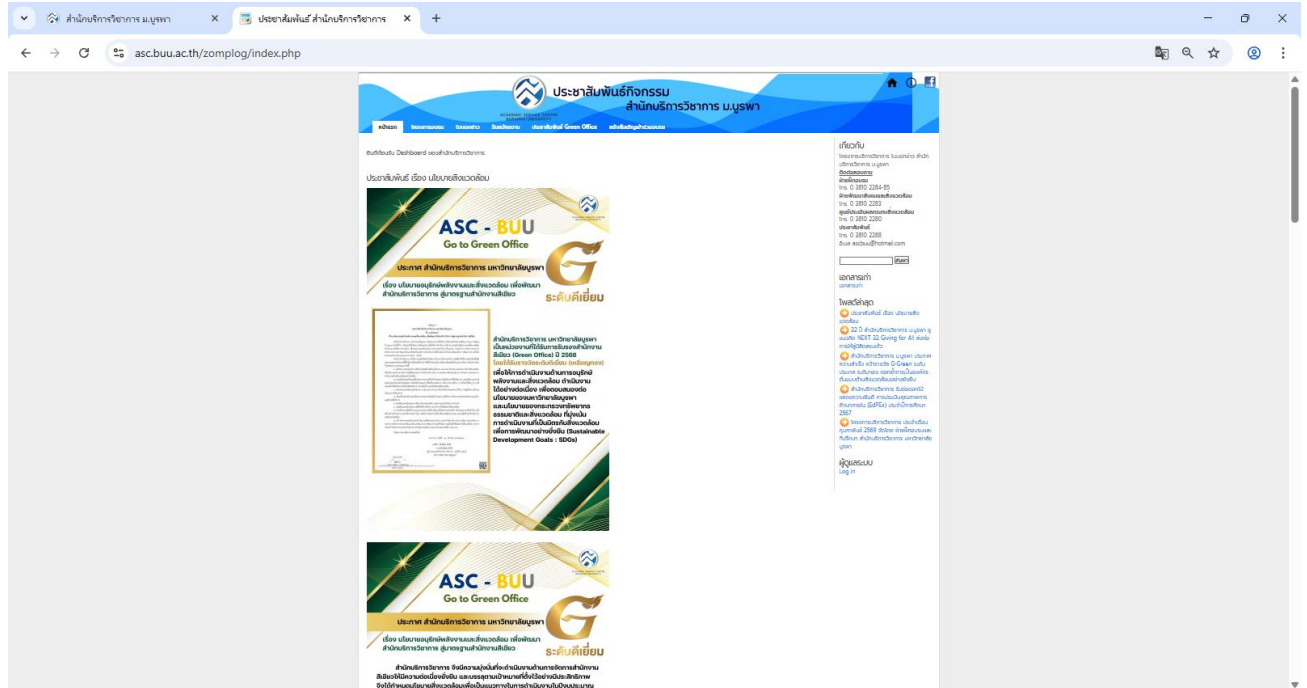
สำนักบริการวิชาการ ม.บูรพา
ประชาสัมพันธ์ สำนักบริการวิชาการ
asc.buu.ac.th/zomplog/index.php

ประชาสัมพันธ์กิจกรรม
สำนักบริการวิชาการ ม.บูรพา

หน้าแรก | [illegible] | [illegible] | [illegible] | ประชาสัมพันธ์ Green Office | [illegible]

ยินดีต้อนรับ Dashboard ของสำนักบริการวิชาการ

ประชาสัมพันธ์ เรื่อง นโยบายสิ่งแวดล้อม

ASC - BUU
Go to Green Office
ประกาศ สำนักบริการวิชาการ มหาวิทยาลัยบูรพา
เรื่อง นโยบายอนุรักษ์พลังงานและสิ่งแวดล้อม เพื่อพัฒนาสำนักบริการวิชาการ สู่มาตรฐานสำนักงานสีเขียว
ระดับดีเยี่ยม

สำนักบริการวิชาการ มหาวิทยาลัยบูรพา เป็นหน่วยงานที่ได้รับการรับรองสำนักงานสีเขียว (Green Office) ปี 2566 โดยได้รับรางวัลระดับดีเยี่ยม (เหรียญทอง) เพื่อให้การดำเนินงานด้านการอนุรักษ์พลังงานและสิ่งแวดล้อม ดำเนินงานได้อย่างต่อเนื่อง เพื่อตอบสนองต่อนโยบายของมหาวิทยาลัยบูรพา และนโยบายของกระทรวงทรัพยากรธรรมชาติและสิ่งแวดล้อม ที่มุ่งเน้นการดำเนินงานที่เป็นมิตรกับสิ่งแวดล้อม เพื่อการพัฒนาอย่างยั่งยืน (Sustainable Development Goals : SDGs)

ASC - BUU
Go to Green Office
ประกาศ สำนักบริการวิชาการ มหาวิทยาลัยบูรพา
เรื่อง นโยบายอนุรักษ์พลังงานและสิ่งแวดล้อม เพื่อพัฒนาสำนักบริการวิชาการ สู่มาตรฐานสำนักงานสีเขียว
ระดับดีเยี่ยม

สำนักบริการวิชาการ จึงมีความมุ่งมั่นที่จะดำเนินงานด้านการจัดการสำนักงานสีเขียวให้มีความต่อเนื่องยั่งยืน และบรรลุตามเป้าหมายที่ตั้งไว้อย่างมีประสิทธิภาพ จึงได้กำหนดนโยบายสิ่งแวดล้อมเพื่อเป็นแนวทางในการดำเนินงานในปีงบประมาณ

เกี่ยวกับ
โครงการสำนักบริการวิชาการ ในนอกเข่า สำนักบริการวิชาการ ม.บูรพา
ติดต่อสอบถาม
ฝ่ายเลขานุการ
โทร. 0 3810 2284-85
ฝ่ายพัฒนาสิ่งแวดล้อมและสิ่งแวดล้อม
โทร. 0 3810 2283
ศูนย์ประเมินผลกระทบสิ่งแวดล้อม
โทร. 0 3810 2280
ประชาสัมพันธ์
โทร. 0 3810 2288
อีเมล ascbuu@hotmail.com
ค้นหา
เอกสารเก่า
เอกสารเก่า
โพสต์ล่าสุด
ประชาสัมพันธ์ เรื่อง นโยบายสิ่งแวดล้อม
32 ปี สำนักบริการวิชาการ ม.บูรพา มูลนิธิ NEXT 32 Giving for All ส่งต่อการให้สู่สังคมแห่งรัก
สำนักบริการวิชาการ ม.บูรพา ประกาศความสำเร็จ คว้ารางวัล G-Green ระดับประเทศ ระดับทอง ต่อยอดการเป็นองค์กรต้นแบบด้านสิ่งแวดล้อมอย่างยั่งยืน
สำนักบริการวิชาการ รับมอบเกณฑ์และผลความดีเด่นจากการประเมินคุณภาพการศึกษาภายใน (EdPEx) ประจำปีการศึกษา 2567
โครงการบริการวิชาการ ประจำเดือนกุมภาพันธ์ 2569 จัดโดย ฝ่ายพัฒนาบุคคลที่ปรึกษา สำนักบริการวิชาการ มหาวิทยาลัยบูรพา
ผู้ดูแลระบบ
Log in